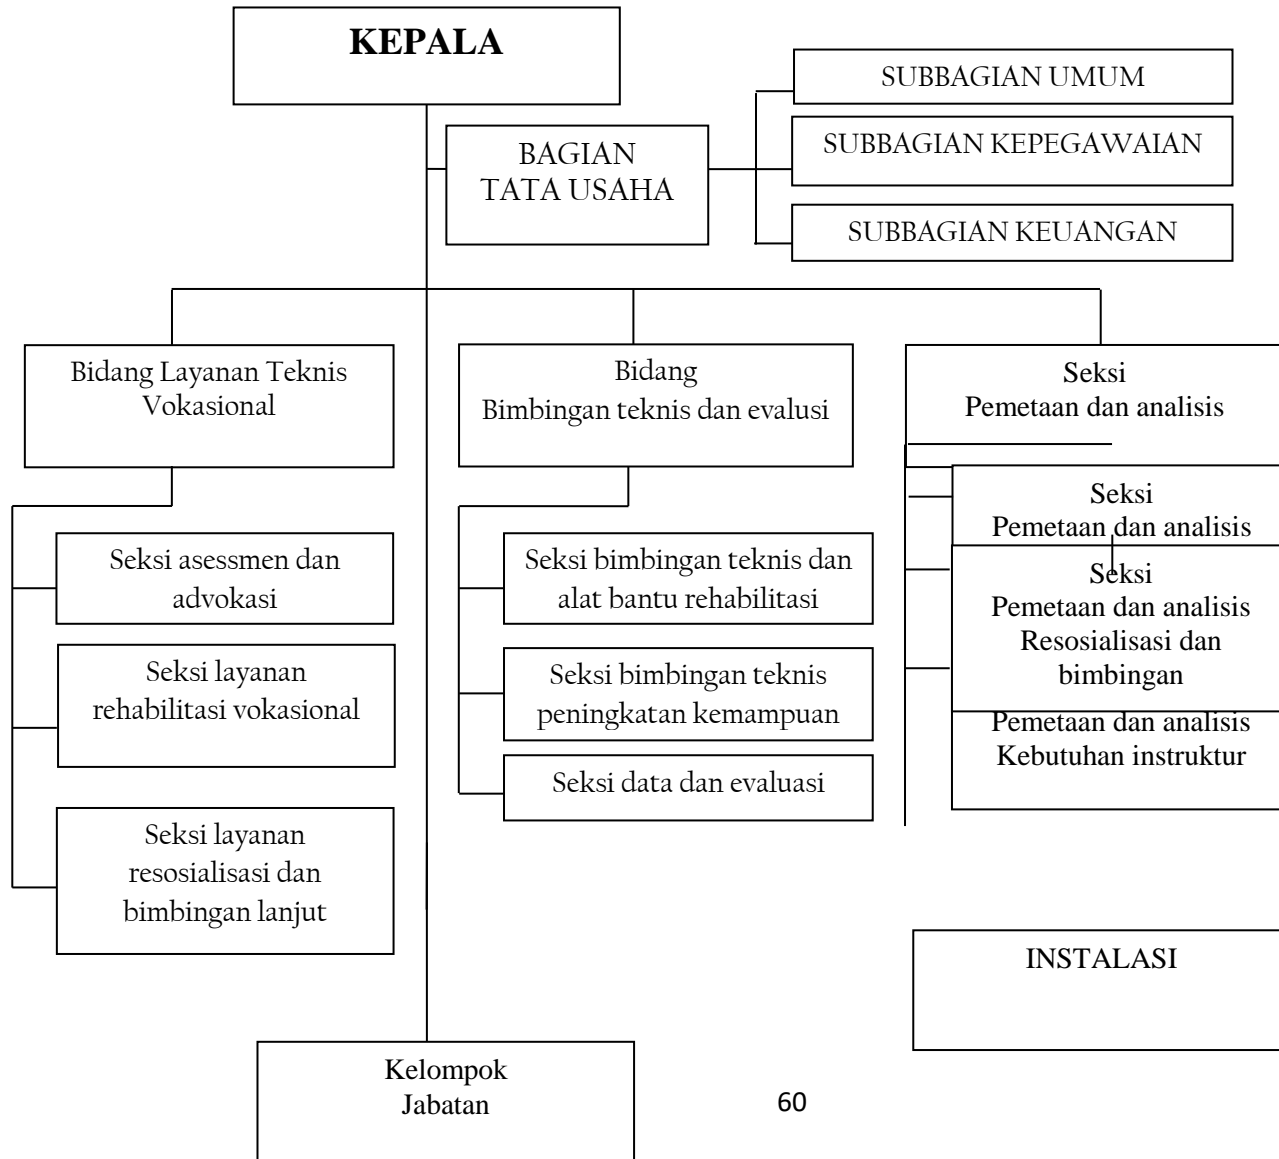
KEPALA

SUBBAGIAN UMUM

BAGIAN TATA USAHA

SUBBAGIAN KEPEGAWAIAN

SUBBAGIAN KEUANGAN

Bidang Layanan Teknis Vokasional

Bidang Bimbingan teknis dan evalusi

Seksi Pemetaan dan analisis

Seksi Pemetaan dan analisis

Seksi Pemetaan dan analisis Resosialisasi dan bimbingan

Pemetaan dan analisis Kebutuhan instruktur

Seksi asessmen dan advokasi

Seksi layanan rehabilitasi vokasional

Seksi layanan resosialisasi dan bimbingan lanjut

Seksi bimbingan teknis dan alat bantu rehabilitasi

Seksi bimbingan teknis peningkatan kemampuan

Seksi data dan evaluasi

INSTALASI

Kelompok Jabatan

60